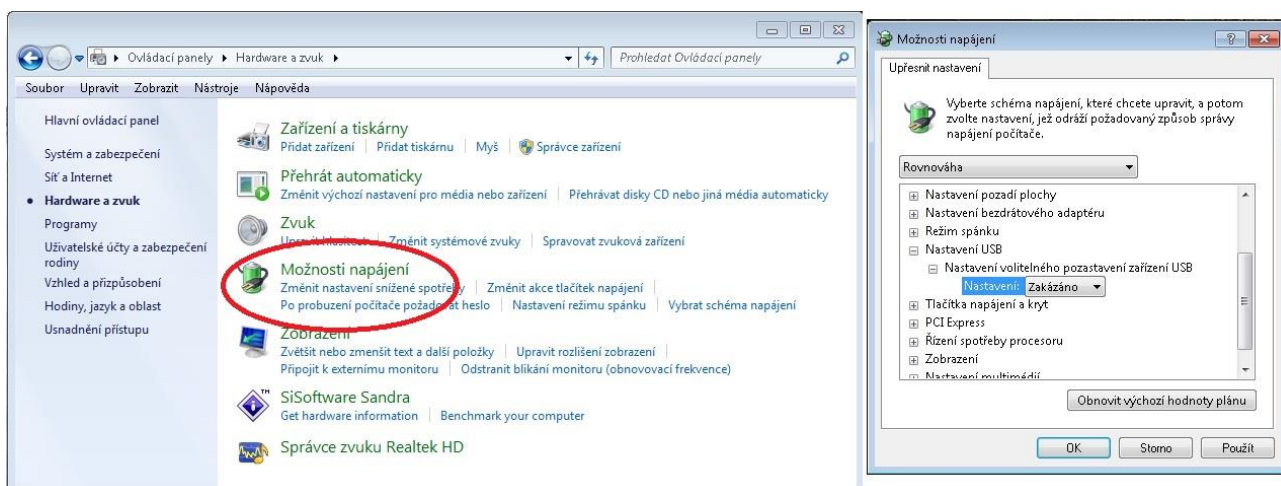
Ovládací panely ▸ Hardware a zvuk ▸

Prohledat Ovládací panely

Soubor Upravit Zobrazit Nástroje Nápověda

Hlavní ovládací panel

Systém a zabezpečení

Síť a Internet

Hardware a zvuk

Programy

Uživatelské účty a zabezpečení rodiny

Vzhled a přizpůsobení

Hodiny, jazyk a oblast

Usnadnění přístupu

Zařízení a tiskárny
Přidat zařízení | Přidat tiskárnu | Myš | Správce zařízení

Přehrát automaticky
Změnit výchozí nastavení pro média nebo zařízení | Přehrávat disky CD nebo jiná média automaticky

Zvuk
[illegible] | Změnit systémové zvuky | Spravovat zvuková zařízení

Možnosti napájení
Změnit nastavení snížené spotřeby | Změnit akce tlačítek napájení
Po probuzení počítače požadovat heslo | Nastavení režimu spánku | Vybrat schéma napájení

Zobrazení
Zvětšit nebo zmenšit text a další položky | Upravit rozlišení zobrazení
Připojit k externímu monitoru | Odstranit blikání monitoru (obnovovací frekvence)

SiSoftware Sandra
Get hardware information | Benchmark your computer

Správce zvuku Realtek HD

Možnosti napájení

Upřesnit nastavení

Vyberte schéma napájení, které chcete upravit, a potom zvolte nastavení, jež odráží požadovaný způsob správy napájení počítače.

Rovnováha

Nastavení pozadí plochy
Nastavení bezdrátového adaptéru
Režim spánku
Nastavení USB
Nastavení volitelného pozastavení zařízení USB
Nastavení: Zakázáno
Tlačítka napájení a kryt
PCI Express
Řízení spotřeby procesoru
Zobrazení
Nastavení multimédií

Obnovit výchozí hodnoty plánu

OK Storno Použít